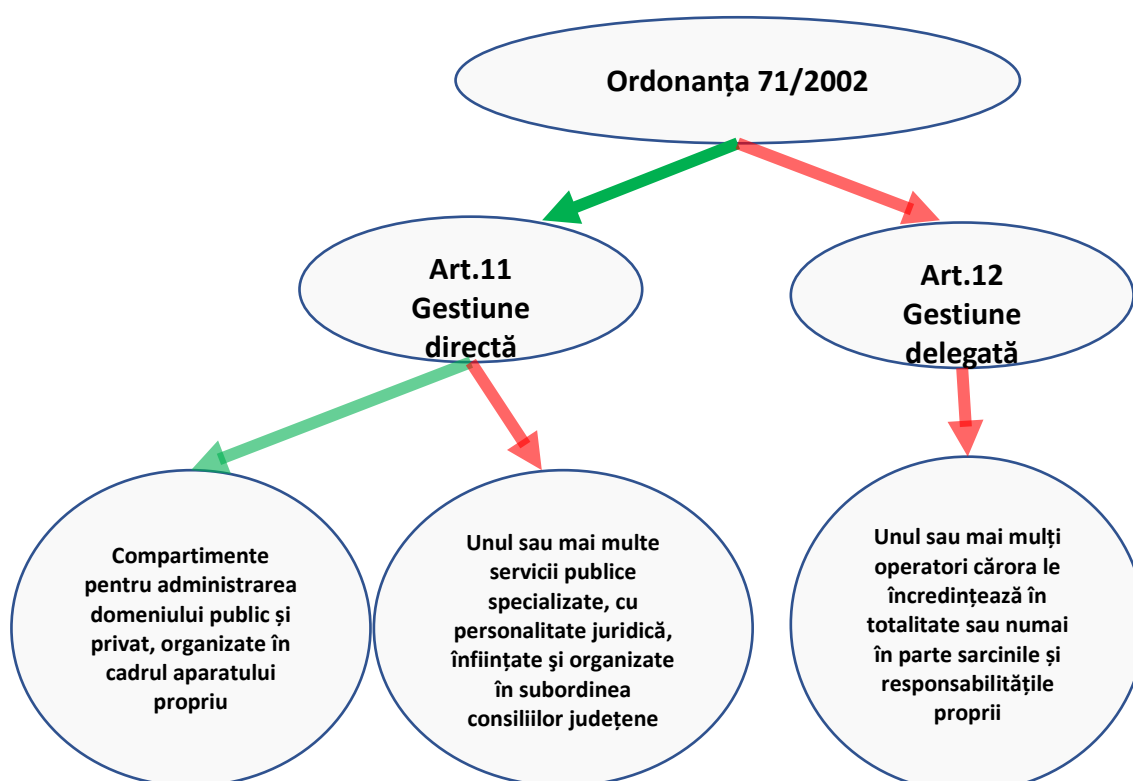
Ordonanța 71/2002

Art.11
Gestiune
directă

Art.12
Gestiune
delegată

Compartimente pentru administrarea domeniului public și privat, organizate în cadrul aparatului propriu

Unul sau mai multe servicii publice specializate, cu personalitate juridică, înființate şi organizate în subordinea consiliilor județene

Unul sau mai mulți operatori cărora le încredințează în totalitate sau numai în parte sarcinile și responsabilitățile proprii